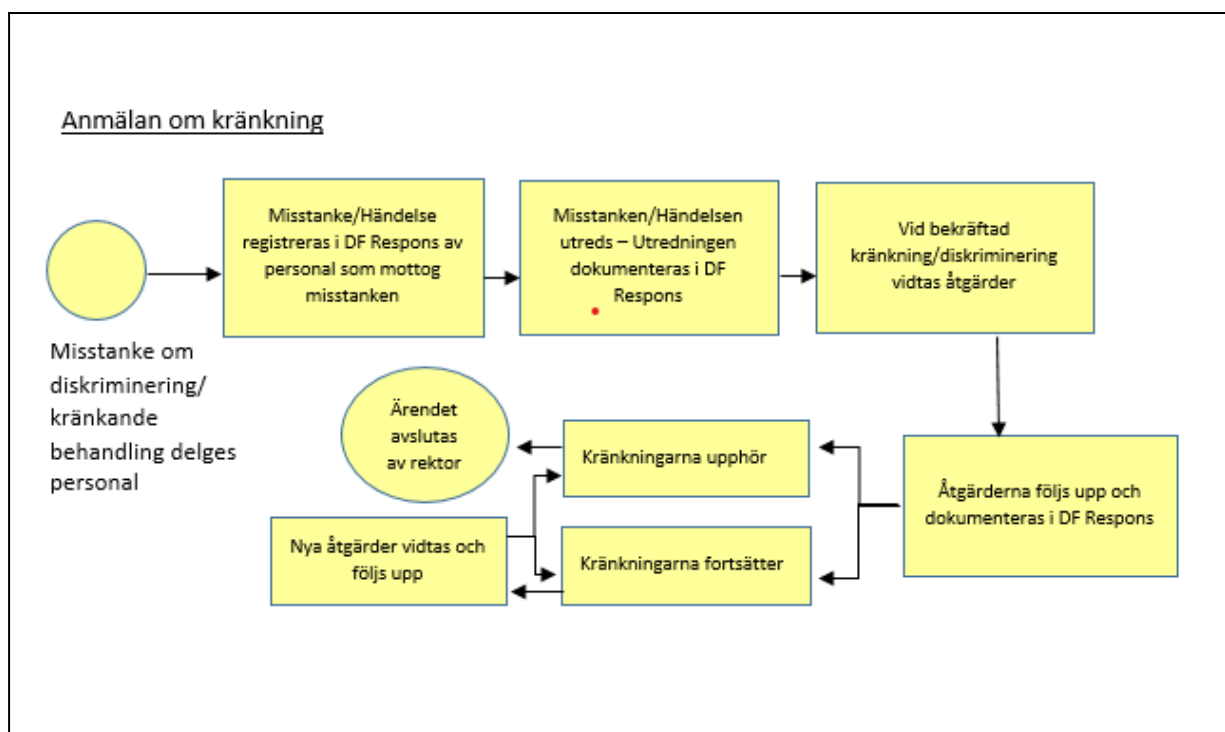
Anmälan om kränkning

Misstanke om diskriminering/ kränkande behandling delges personal

Misstanke/Händelse registreras i DF Respons av personal som mottog misstanken

Misstanken/Händelsen utreds – Utredningen dokumenteras i DF Respons

Vid bekräftad kränkning/diskriminering vidtas åtgärder

Åtgärderna följs upp och dokumenteras i DF Respons

Kränkningarna upphör

Kränkningarna fortsätter

Ärendet avslutas av rektor

Nya åtgärder vidtas och följs upp